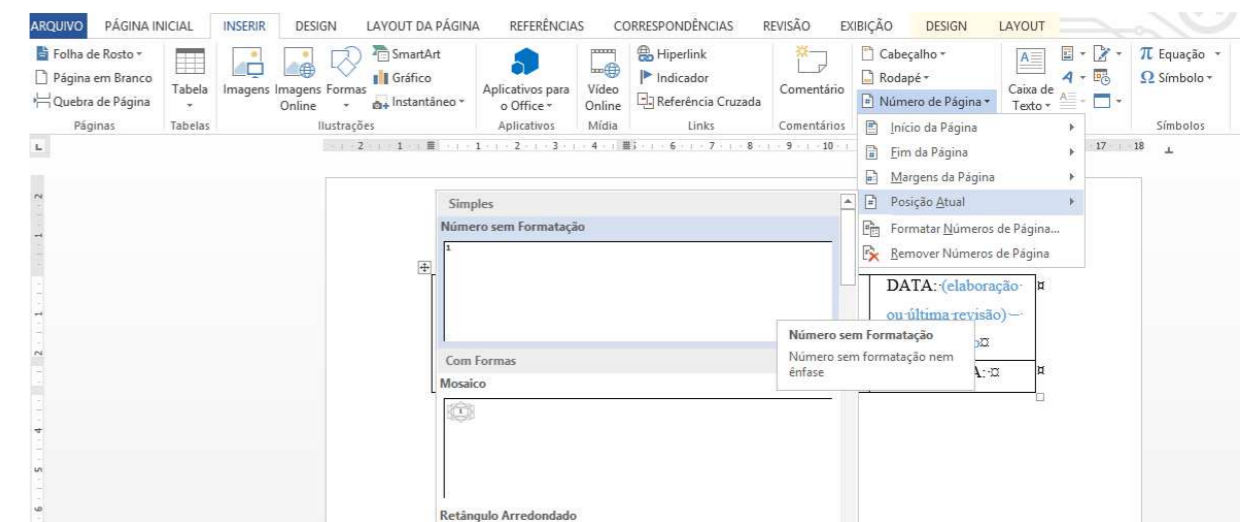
ARQUIVO PÁGINA INICIAL INSERIR DESIGN LAYOUT DA PÁGINA REFERÊNCIAS CORRESPONDÊNCIAS REVISÃO EXIBIÇÃO DESIGN LAYOUT

Folha de Rosto
Página em Branco
Quebra de Página
Páginas

Tabela
Tabelas

Imagens
Imagens Online
Formas
SmartArt
Gráfico
Instantâneo
Ilustrações

Aplicativos para o Office
Aplicativos

Vídeo Online
Mídia

Hiperlink
Indicador
Referência Cruzada
Links

Comentário
Comentários

Cabeçalho
Rodapé
Número de Página

Caixa de Texto

π Equação
Ω Símbolo
Símbolos

Início da Página
Fim da Página
Margens da Página
Posição Atual
Formatar Números de Página...
Remover Números de Página

Simples
Número sem Formatação
1

Com Formas
Mosaico

Retângulo Arredondado

Número sem Formatação
Número sem formatação nem ênfase

DATA: (elaboração ou última revisão) —
A: ¤